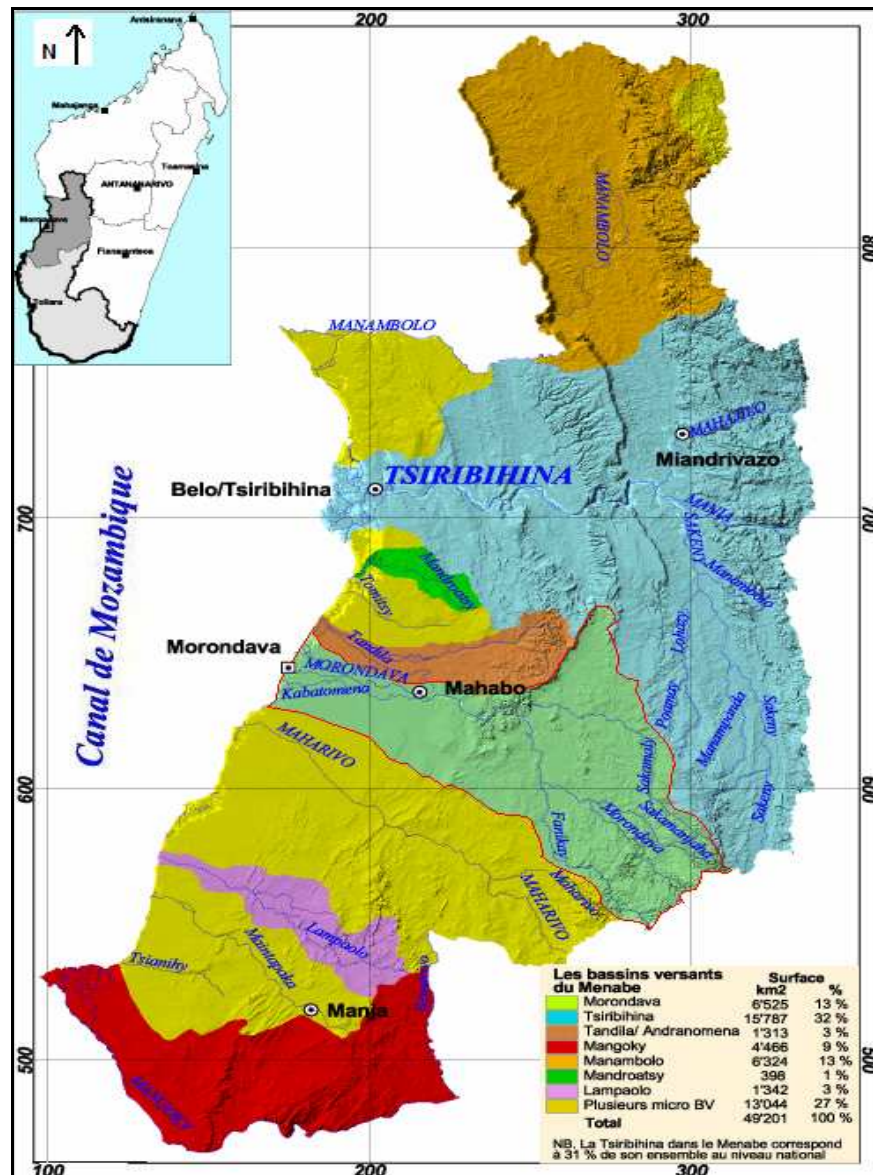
200
300
N
Antsiranana
Mahajanga
Toamasina
ANTANANARIVO
Morondava
Fianarantsoa
Toliara
MANAMBOLO
800
MANAMBOLO
MAHAJILO
Miandrivazo
TSIRIBIHINA
Belo/Tsiribihina
700
700
MANIA
SAKENY
Manambolo
Mandroatsy
Tomitsy
Tandila
Morondava
MORONDAVA
Kabatomena
Mahabo
Lohitsy
Posamay
Manampanda
Sakeny
Canal de Mozambique
MAHARIVO
600
600
Sakamaly
Sakamanjaba
Sakeny
Fanikay
Morondava
Maharivo
MAHARIVO
Lampaolo
Tsiamihy
Manampaka
Manja
500
500
MANGOKY
100
200
300

| Les bassins versants du Menabe | Surface km2 | % |
|---|---|---|
| Morondava | 6'525 | 13 % |
| Tsiribihina | 15'787 | 32 % |
| Tandila/ Andranomena | 1'313 | 3 % |
| Mangoky | 4'466 | 9 % |
| Manambolo | 6'324 | 13 % |
| Mandroatsy | 398 | 1 % |
| Lampaolo | 1'342 | 3 % |
| Plusieurs micro BV | 13'044 | 27 % |
| Total | 49'201 | 100 % |

NB. La Tsiribihina dans le Menabe correspond à 31 % de son ensemble au niveau national